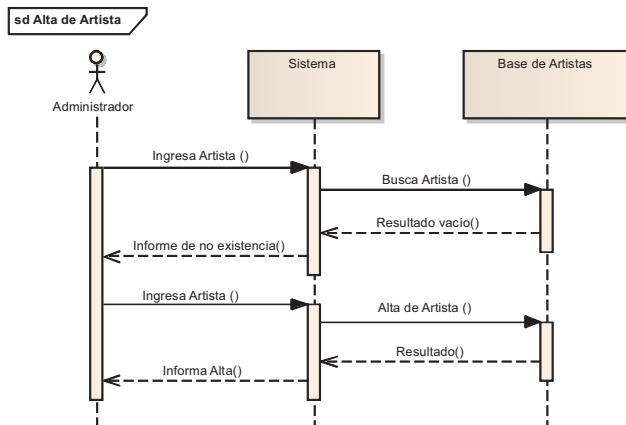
sd Alta de Artista

Administrador

Sistema

Base de Artistas

Ingresa Artista ()

Busca Artista ()

Resultado vacío()

Informe de no existencia()

Ingresa Artista ()

Alta de Artista ()

Resultado()

Informa Alta()